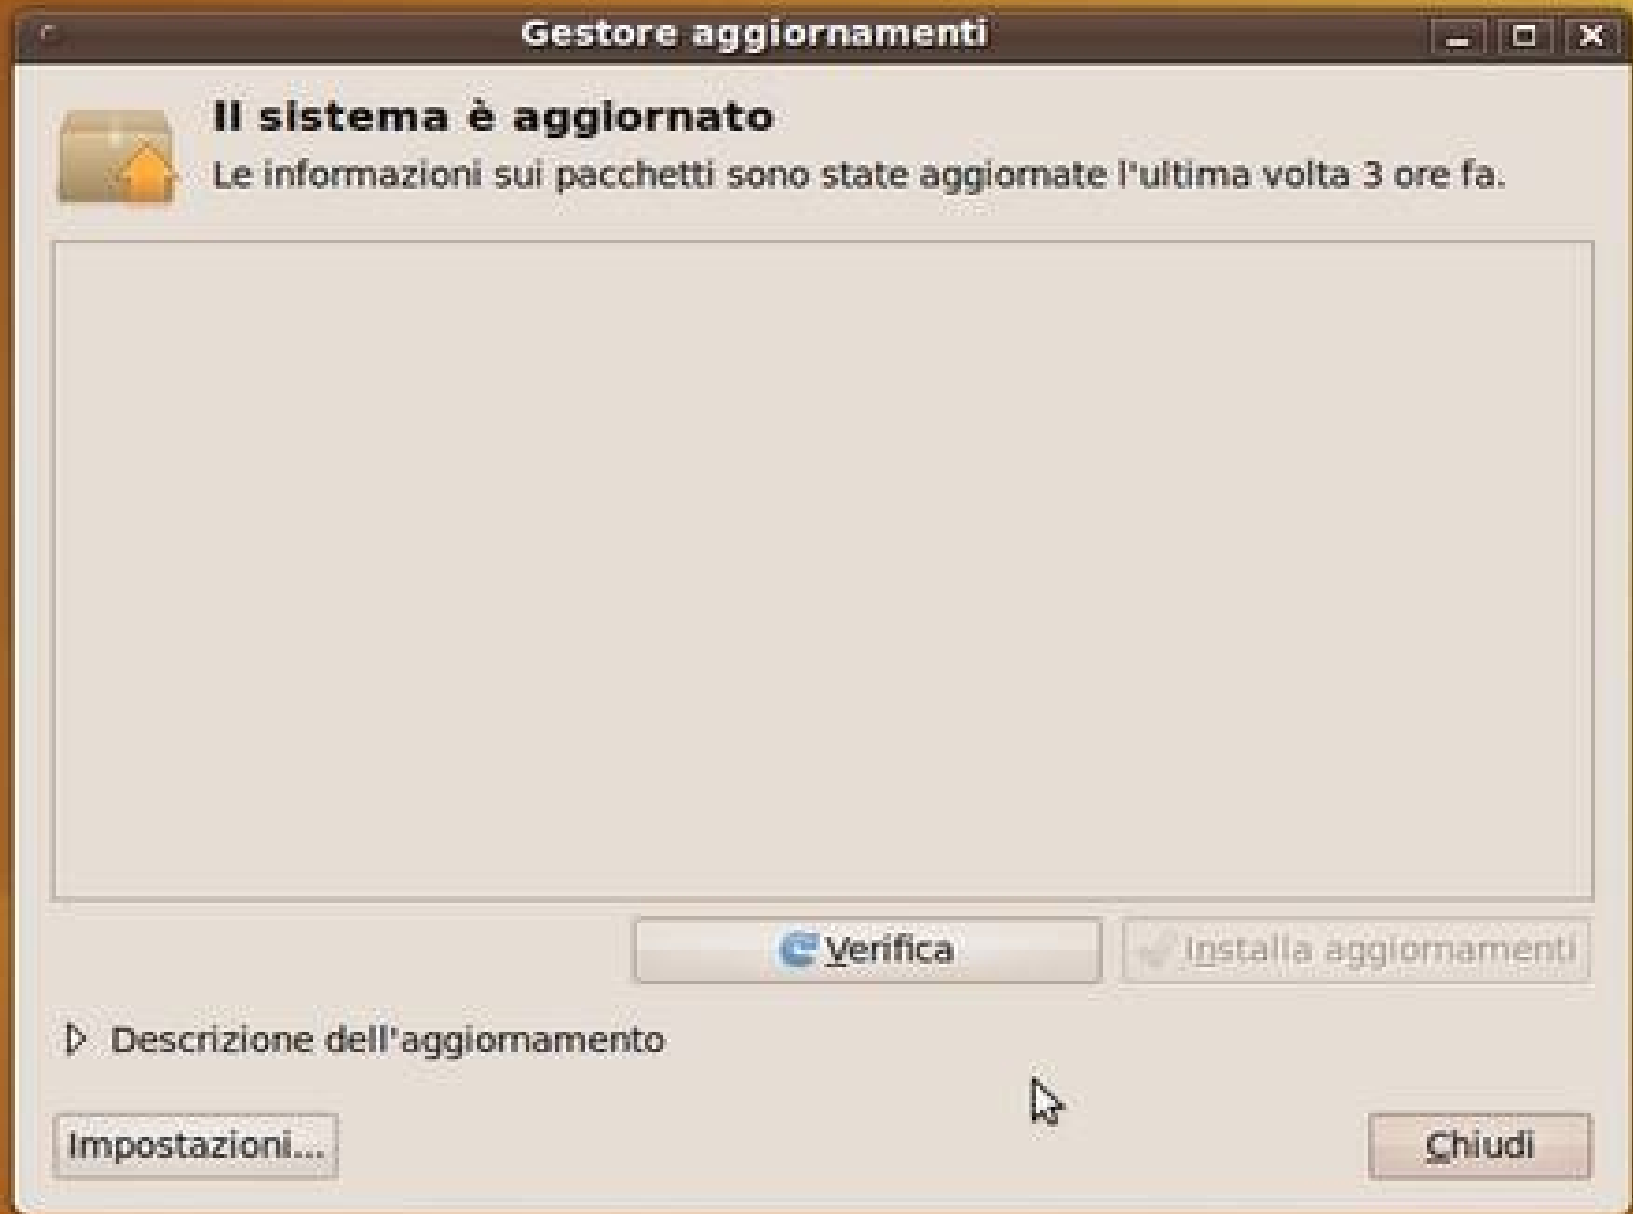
Gestore aggiornamenti

Il sistema è aggiornato

Le informazioni sui pacchetti sono state aggiornate l'ultima volta 3 ore fa.

Verifica

Installa aggiornamenti

Descrizione dell'aggiornamento

Impostazioni...

Chiudi